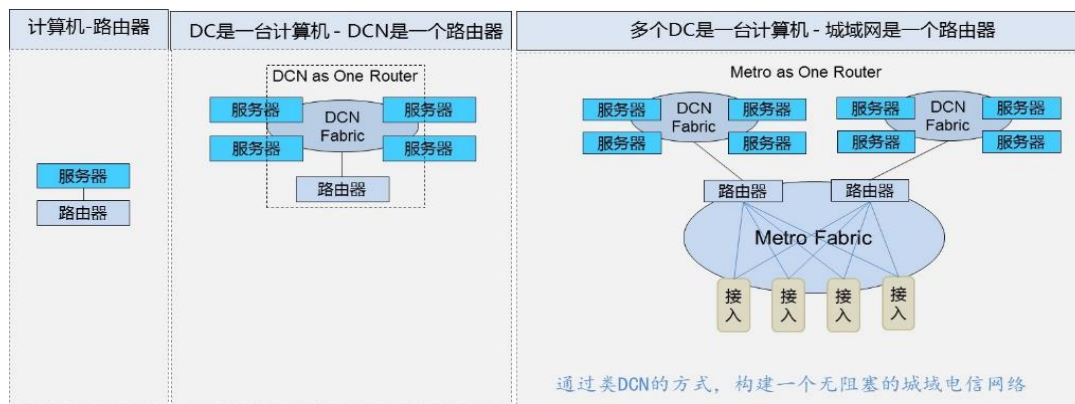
计算机-路由器

服务器

路由器

DC是一台计算机 - DCN是一个路由器

DCN as One Router

服务器

DCN Fabric

服务器

服务器

服务器

路由器

多个DC是一台计算机 - 城域网是一个路由器

Metro as One Router

服务器

DCN Fabric

服务器

服务器

服务器

服务器

DCN Fabric

服务器

服务器

服务器

路由器

路由器

Metro Fabric

接入

接入

接入

接入

通过类DCN的方式，构建一个无阻塞的城域电信网络